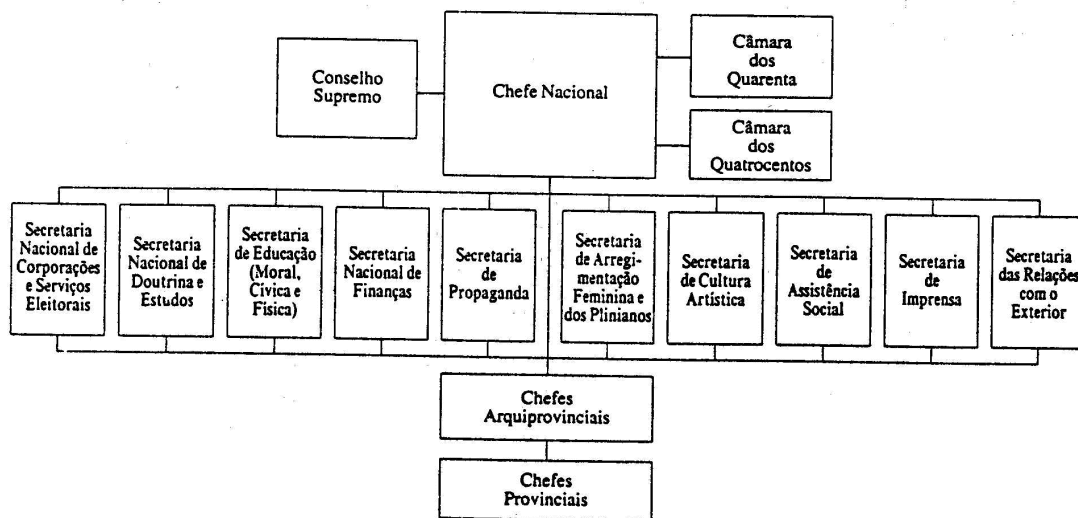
Conselho Supremo

Chefe Nacional

Câmara dos Quarenta

Câmara dos Quatrocentos

Secretaria Nacional de Corporações e Serviços Eleitorais

Secretaria Nacional de Doutrina e Estudos

Secretaria de Educação (Moral, Cívica e Física)

Secretaria Nacional de Finanças

Secretaria de Propaganda

Secretaria de Arregimentação Feminina e dos Plinianos

Secretaria de Cultura Artística

Secretaria de Assistência Social

Secretaria de Imprensa

Secretaria das Relações com o Exterior

Chefes Arquiprovinciais

Chefes Provinciais